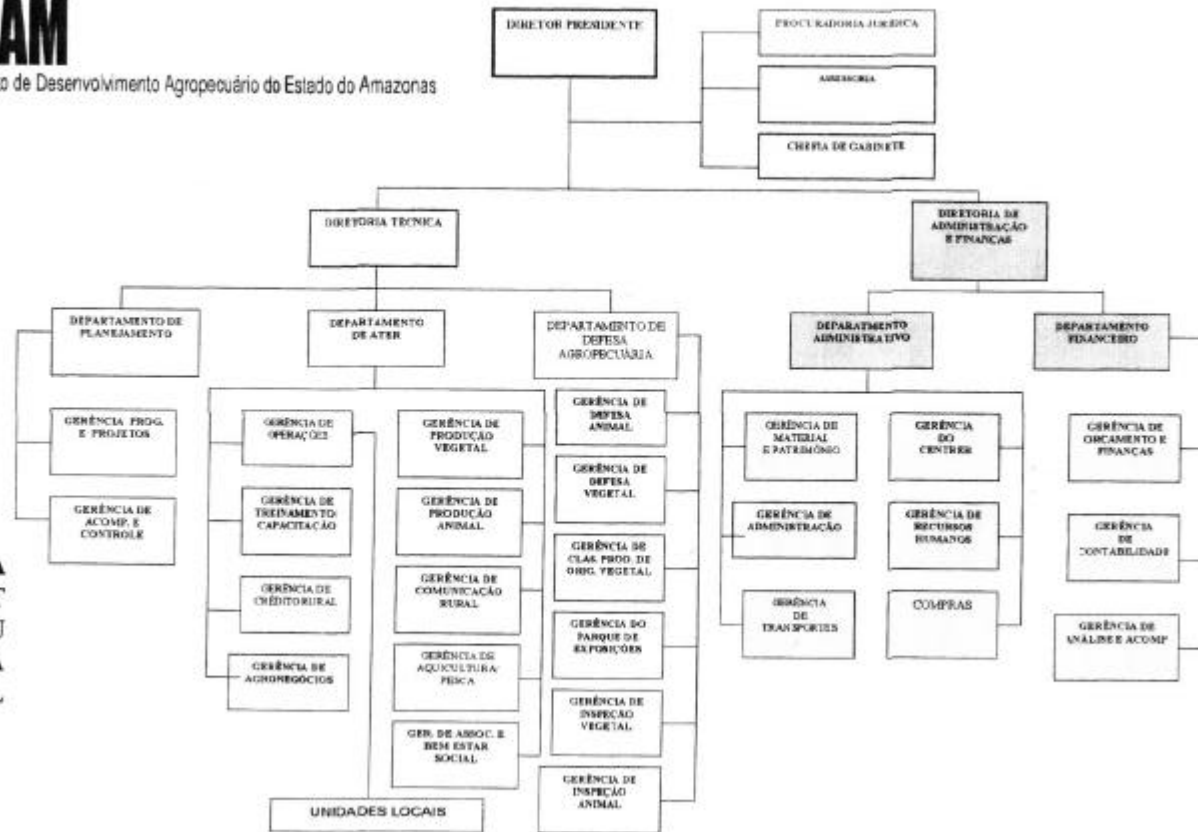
AM
o de Desenvolvimento Agropecuário do Estado do Amazonas

DIRETOR PRESIDENTE

PROCURADORIA JURÍDICA

ASSESSORIA

CHEFIA DE GABINETE

DIRETORIA TECNICA

DIRETORIA DE ADMINISTRAÇÃO E FINANÇAS

DEPARTAMENTO DE PLANEJAMENTO

GERÊNCIA PROG. E PROJETOS

GERÊNCIA DE ACOMP. E CONTROLE

DEPARTAMENTO DE ATER

GERÊNCIA DE OPERAÇÕES

GERÊNCIA DE TREINAMENTO/ CAPACITAÇÃO

GERÊNCIA DE CRÉDITO RURAL

GERÊNCIA DE AGRONEGÓCIOS

GERÊNCIA DE PRODUÇÃO VEGETAL

GERÊNCIA DE PRODUÇÃO ANIMAL

GERÊNCIA DE COMUNICAÇÃO RURAL

GERÊNCIA DE AQUICULTURA/ PESCA

GER. DE ASSOC. E BEM ESTAR SOCIAL

UNIDADES LOCAIS

DEPARTAMENTO DE DEFESA AGROPECUÁRIA

GERÊNCIA DE DEFESA ANIMAL

GERÊNCIA DE DEFESA VEGETAL

GERÊNCIA DE CLAS. PROD. DE ORIG. VEGETAL

GERÊNCIA DO PARQUE DE EXPOSIÇÕES

GERÊNCIA DE INSPEÇÃO VEGETAL

GERÊNCIA DE INSPEÇÃO ANIMAL

DEPARTAMENTO ADMINISTRATIVO

GERÊNCIA DE MATERIAL E PATRIMÔNIO

GERÊNCIA DE ADMINISTRAÇÃO

GERÊNCIA DE TRANSPORTES

GERÊNCIA DO CENTRER

GERÊNCIA DE RECURSOS HUMANOS

COMPRAS

DEPARTAMENTO FINANCEIRO

GERÊNCIA DE ORÇAMENTO E FINANÇAS

GERÊNCIA DE CONTABILIDADE

GERÊNCIA DE ANÁLISE E ACOMP

A
T
U
A
L